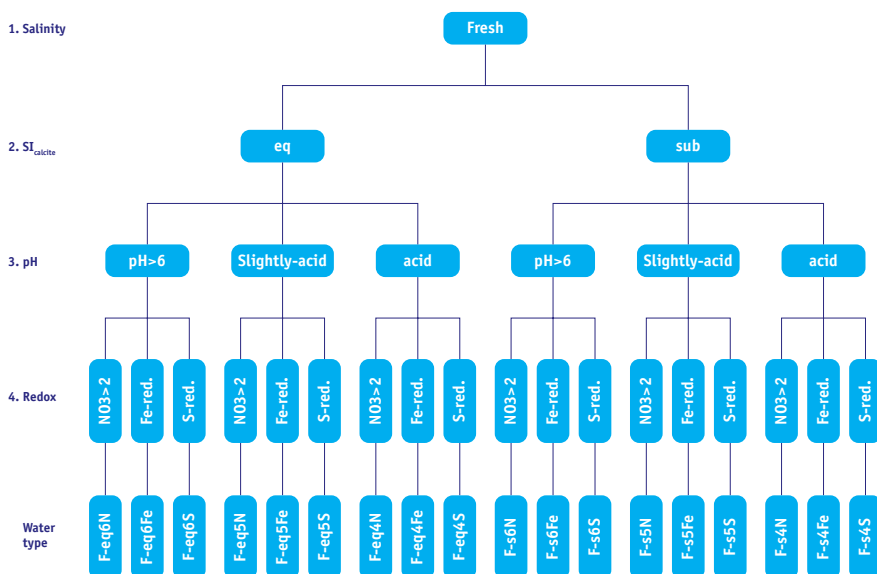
1. Salinity

Fresh

2. SI$_{calcite}$

eq

sub

3. pH

pH>6

Slightly-acid

acid

pH>6

Slightly-acid

acid

4. Redox

NO3>2

Fe-red.

S-red.

NO3>2

Fe-red.

S-red.

NO3>2

Fe-red.

S-red.

NO3>2

Fe-red.

S-red.

NO3>2

Fe-red.

S-red.

NO3>2

Fe-red.

S-red.

Water type

F-eq6N

F-eq6Fe

F-eq6S

F-eq5N

F-eq5Fe

F-eq5S

F-eq4N

F-eq4Fe

F-eq4S

F-s6N

F-s6Fe

F-s6S

F-s5N

F-s5Fe

F-s5S

F-s4N

F-s4Fe

F-s4S